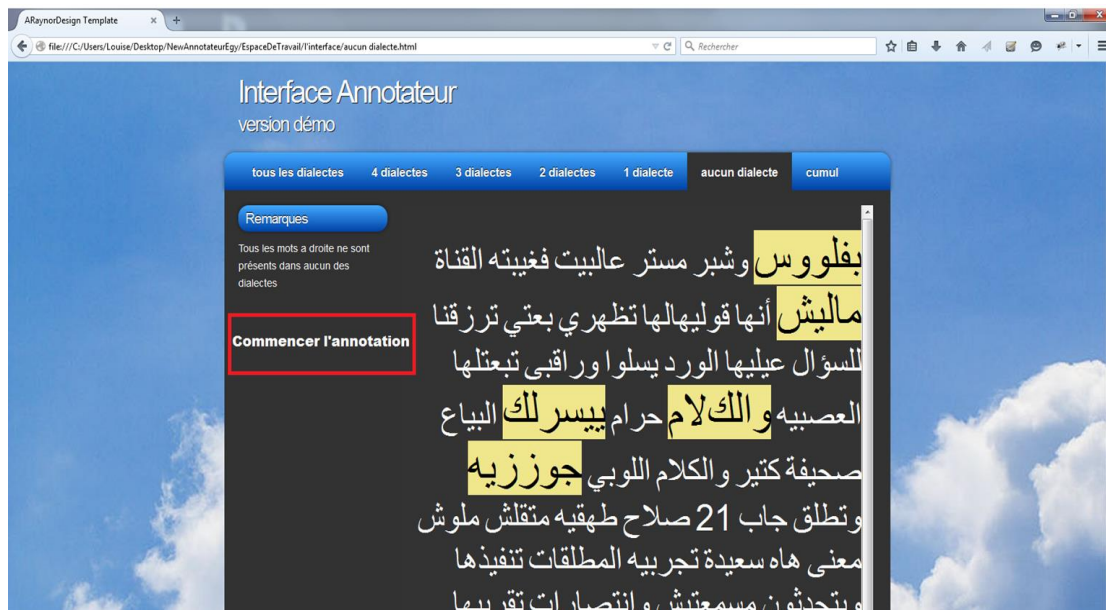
ARaynorDesign Template

file:///C:/Users/Louise/Desktop/NewAnnotateurEgy/EspaceDeTravail/l'interface/aucun dialecte.html

Rechercher

Interface Annotateur
version démo

tous les dialectes | 4 dialectes | 3 dialectes | 2 dialectes | 1 dialecte | aucun dialecte | cumul

Remarques

Tous les mots a droite ne sont présents dans aucun des dialectes

Commencer l'annotation

بفلووس وشبر مستر عالبيت فغيبته القناة
ماليش أنها قوليهالها تظهري بعتي ترزقنا
للسؤال عيليها الورد يسلوا وراقبى تبعتلها
العصبيه والكلام حرام ييسرلك البياع
صحيفة كتير والكلام اللوبي جوززيه
وتطلق جاب 21 صلاح طهقيه متقلش ملوش
معنى هاه سعيدة تجربيه المطلقات تنفيذها
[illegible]